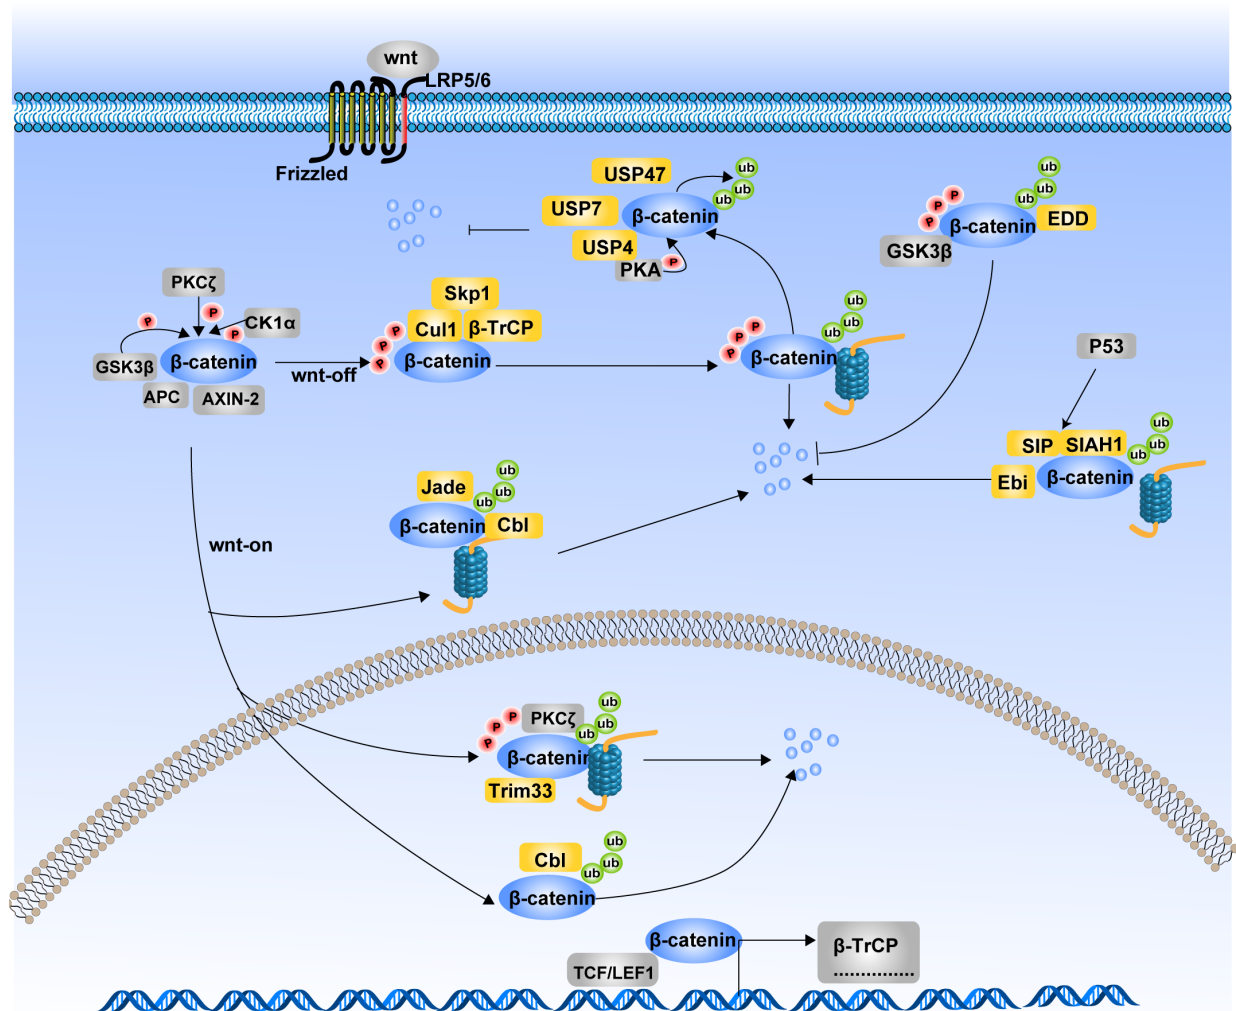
wnt
LRP5/6
Frizzled

USP47
ub
ub
ub
USP7
β-catenin
USP4
PKA
P

P
P
P
β-catenin
EDD
ub
ub
ub
GSK3β

PKCζ
P
CK1α
P
P
GSK3β
β-catenin
APC
AXIN-2

Skp1
Cul1
β-TrCP
P
P
P
P
β-catenin
wnt-off

P
P
P
β-catenin
ub
ub
ub

P53

SIP
SIAH1
ub
ub
ub
Ebi
β-catenin

Jade
ub
ub
ub
β-catenin
Cbl

wnt-on

P
P
P
PKCζ
ub
ub
ub
β-catenin
Trim33

Cbl
ub
ub
ub
β-catenin

β-catenin
TCF/LEF1
β-TrCP
...............